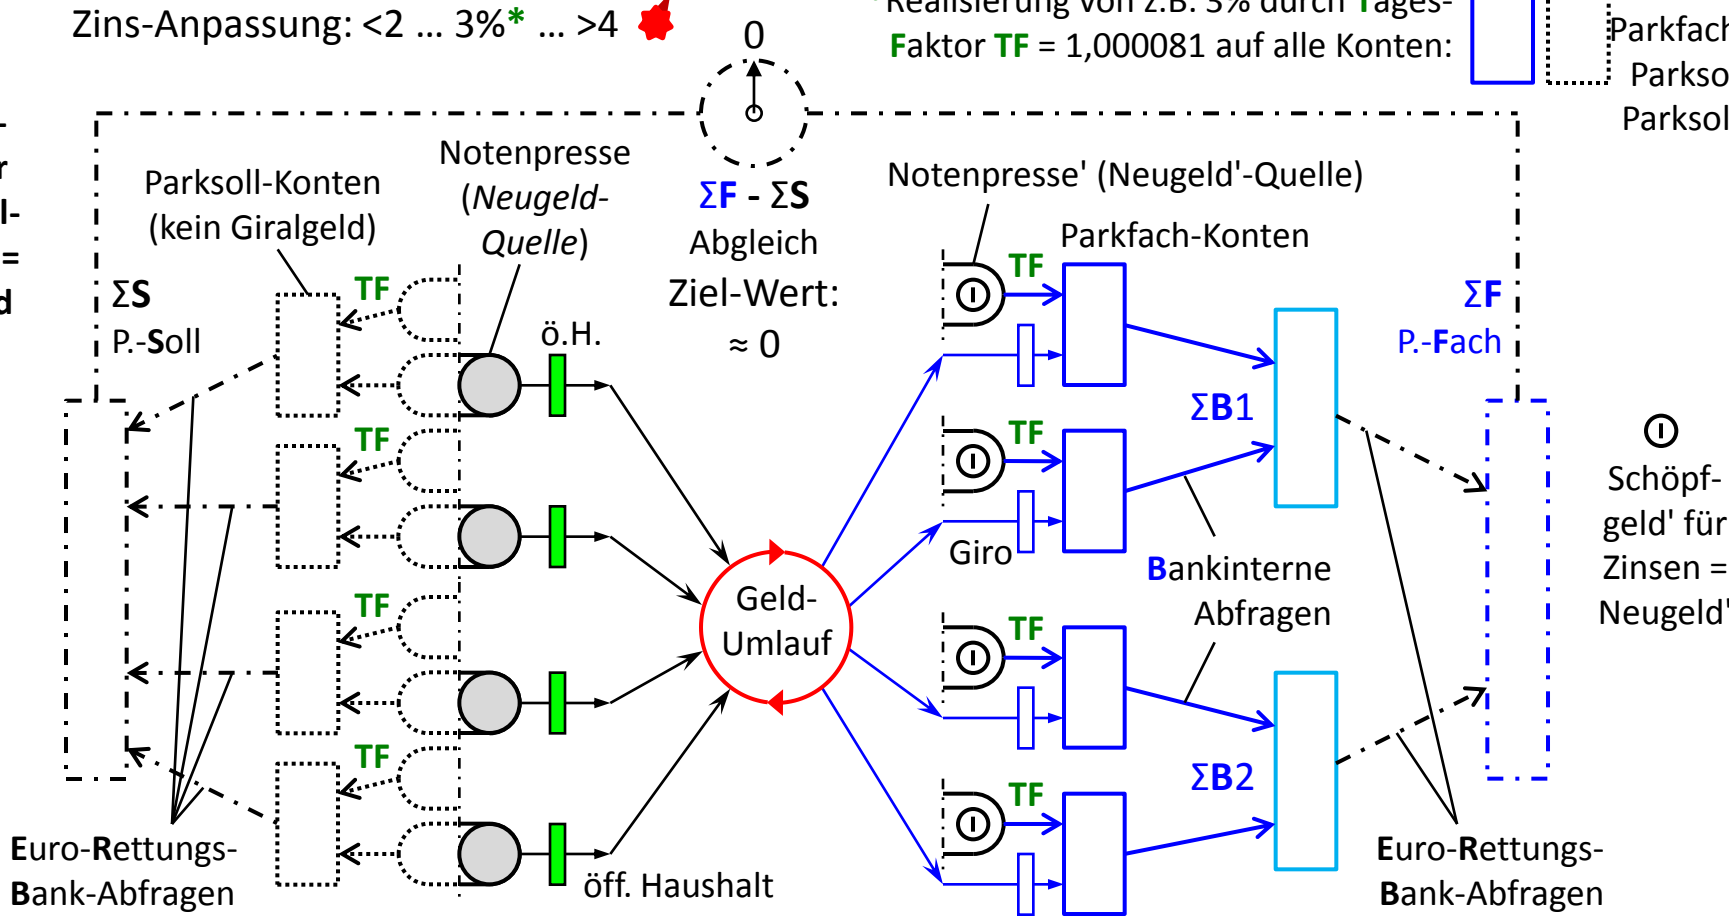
Zins-Anpassung: <2 ... 3%* ... >4

Realisierung von z.B. 3% durch Tages-Faktor TF = 1,000081 auf alle Konten:

Parkfach
Parkso
Parksol

0

Parksoll-Konten (kein Giralgeld)

Notenpresse (Neugeld-Quelle)

ΣF - ΣS Abgleich
Ziel-Wert: ≈ 0

Notenpresse' (Neugeld'-Quelle)

Parkfach-Konten

ΣS
P.-Soll

TF
TF
TF
TF

ö.H.

TF
TF
TF
TF

ΣF
P.-Fach

ΣB1

Giro

Geld-Umlauf

Bankinterne Abfragen

Schöpf-geld' für Zinsen = Neugeld'

ΣB2

Euro-Rettungs-Bank-Abfragen

öff. Haushalt

Euro-Rettungs-Bank-Abfragen